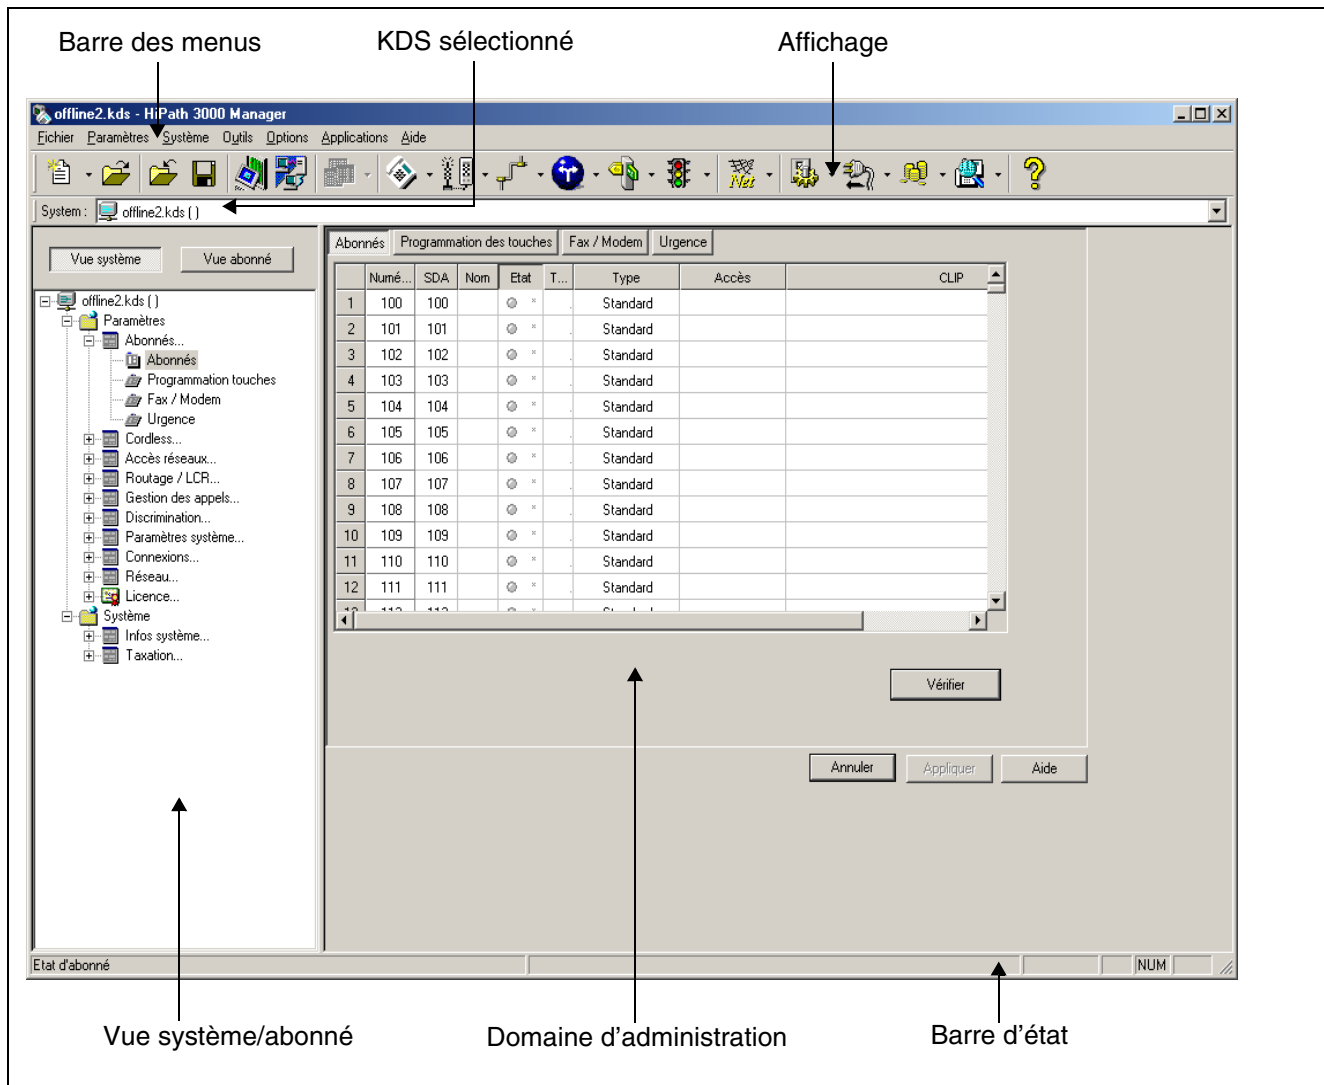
Barre des menus

KDS sélectionné

Affichage

offline2.kds - HiPath 3000 Manager

Fichier Paramètres Système Outils Options Applications Aide

System : offline2.kds ( )

Vue système Vue abonné

offline2.kds ( )
Paramètres
Abonnés...
Abonnés
Programmation touches
Fax / Modem
Urgence
Cordless...
Accès réseaux...
Routage / LCR...
Gestion des appels...
Discrimination...
Paramètres système...
Connexions...
Réseau...
Licence...
Système
Infos système...
Taxation...

Abonnés | Programmation des touches | Fax / Modem | Urgence

| | Numé... | SDA | Nom | Etat | T... | Type | Accès | CLIP |
|---|---|---|---|---|---|---|---|---|
| 1 | 100 | 100 | | | | Standard | | |
| 2 | 101 | 101 | | | | Standard | | |
| 3 | 102 | 102 | | | | Standard | | |
| 4 | 103 | 103 | | | | Standard | | |
| 5 | 104 | 104 | | | | Standard | | |
| 6 | 105 | 105 | | | | Standard | | |
| 7 | 106 | 106 | | | | Standard | | |
| 8 | 107 | 107 | | | | Standard | | |
| 9 | 108 | 108 | | | | Standard | | |
| 10 | 109 | 109 | | | | Standard | | |
| 11 | 110 | 110 | | | | Standard | | |
| 12 | 111 | 111 | | | | Standard | | |

Vérifier

Annuler Appliquer Aide

Etat d'abonné

NUM

Vue système/abonné

Domaine d’administration

Barre d’état